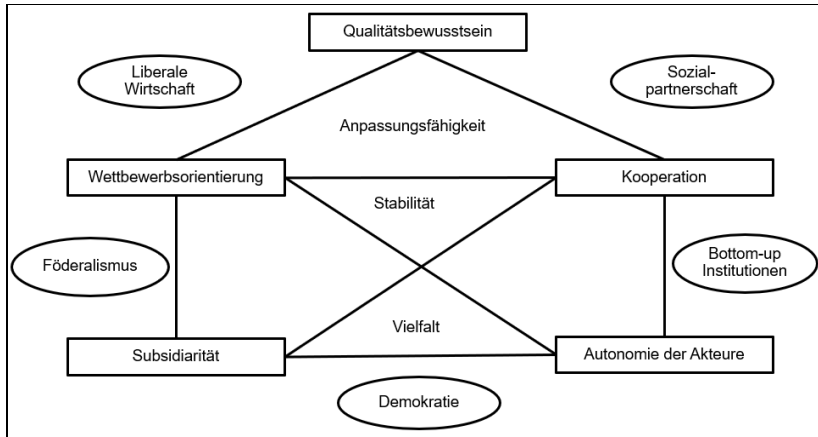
Qualitätsbewusstsein

Liberale Wirtschaft

Sozialpartnerschaft

Anpassungsfähigkeit

Wettbewerbsorientierung

Kooperation

Stabilität

Föderalismus

Bottom-up Institutionen

Vielfalt

Subsidiarität

Autonomie der Akteure

Demokratie